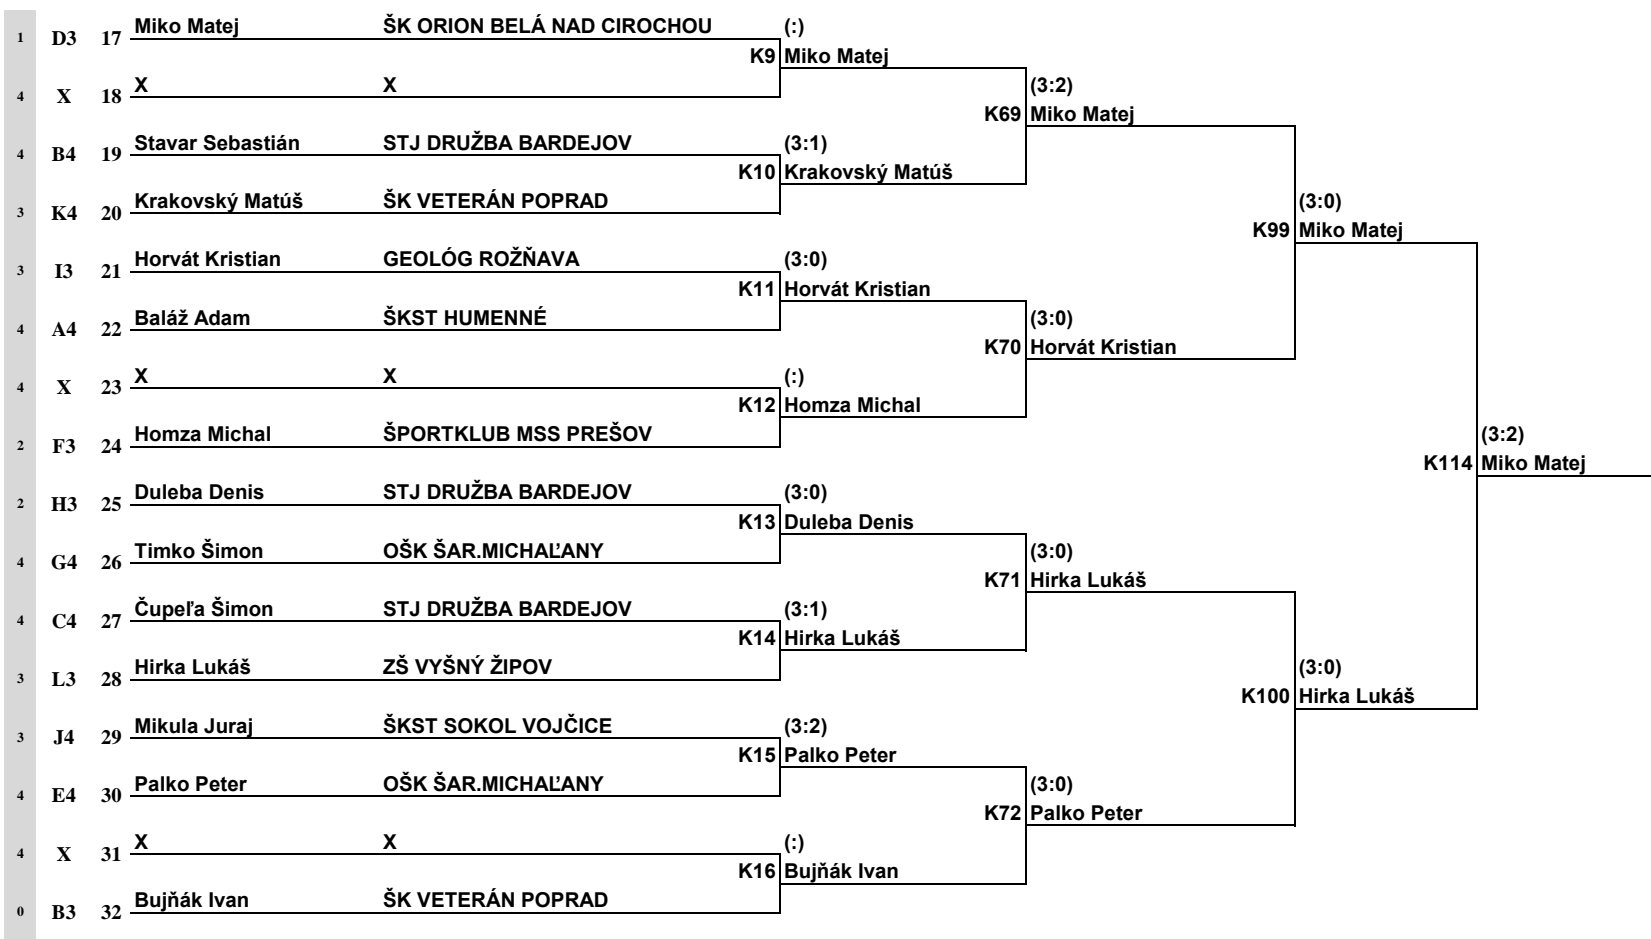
1 D3 17 Miko Matej ŠK ORION BELÁ NAD CIROCHOU
4 X 18 X X
(:)
K9 Miko Matej
(3:2)
K69 Miko Matej
4 B4 19 Stavar Sebastián STJ DRUŽBA BARDEJOV
3 K4 20 Krakovský Matúš ŠK VETERÁN POPRAD
(3:1)
K10 Krakovský Matúš
(3:0)
K99 Miko Matej
3 I3 21 Horvát Kristian GEOLÓG ROŽŇAVA
4 A4 22 Baláž Adam ŠKST HUMENNÉ
(3:0)
K11 Horvát Kristian
(3:0)
K70 Horvát Kristian
4 X 23 X X
2 F3 24 Homza Michal ŠPORTKLUB MSS PREŠOV
(:)
K12 Homza Michal
(3:2)
K114 Miko Matej
2 H3 25 Duleba Denis STJ DRUŽBA BARDEJOV
4 G4 26 Timko Šimon OŠK ŠAR.MICHAĽANY
(3:0)
K13 Duleba Denis
(3:0)
K71 Hirka Lukáš
4 C4 27 Čupeľa Šimon STJ DRUŽBA BARDEJOV
3 L3 28 Hirka Lukáš ZŠ VYŠNÝ ŽIPOV
(3:1)
K14 Hirka Lukáš
(3:0)
K100 Hirka Lukáš
3 J4 29 Mikula Juraj ŠKST SOKOL VOJČICE
4 E4 30 Palko Peter OŠK ŠAR.MICHAĽANY
(3:2)
K15 Palko Peter
(3:0)
K72 Palko Peter
4 X 31 X X
0 B3 32 Bujňák Ivan ŠK VETERÁN POPRAD
(:)
K16 Bujňák Ivan